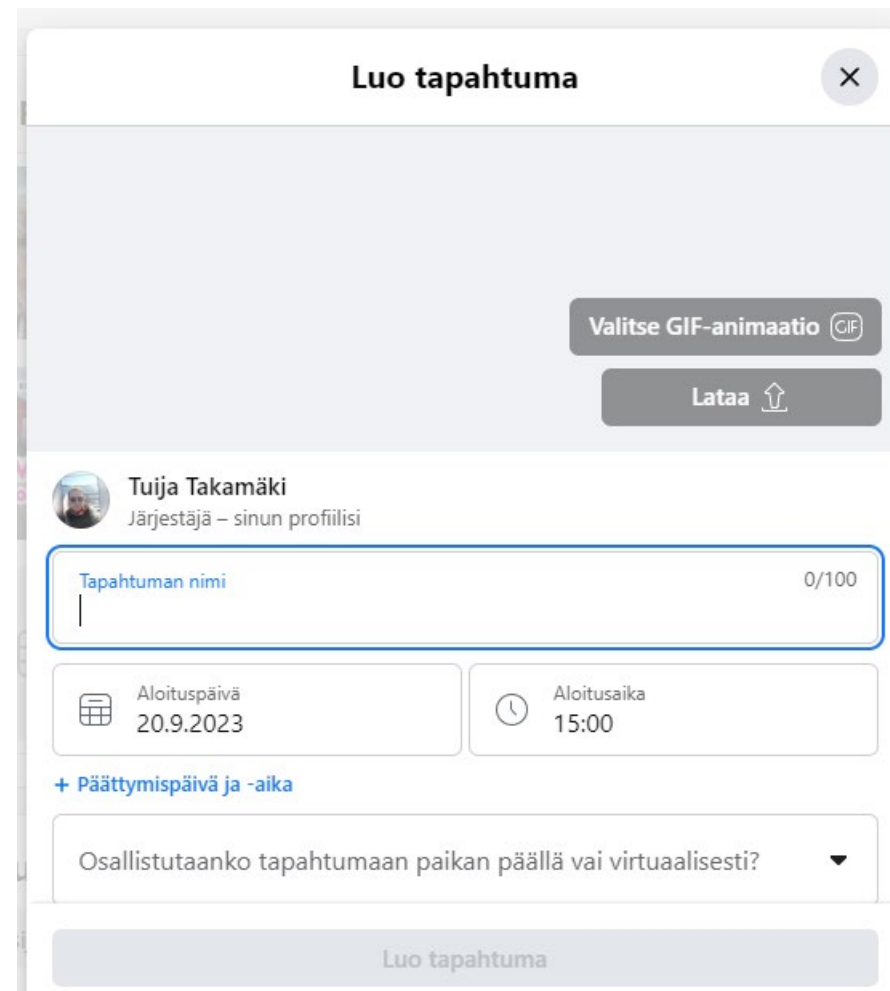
Luo tapahtuma

×

Valitse GIF-animaatio GIF

Lataa

Tuija Takamäki
Järjestäjä – sinun profiilisi

Tapahtuman nimi
0/100

Aloituspäivä
20.9.2023

Aloitusaika
15:00

+ Päättymispäivä ja -aika

Osallistutaanko tapahtumaan paikan päällä vai virtuaalisesti?

Luo tapahtuma